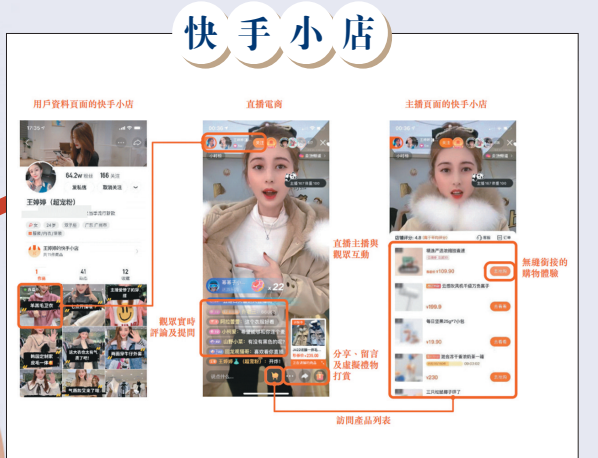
快手小店

用戶資料頁面的快手小店

直播電商

主播頁面的快手小店

64.2w 粉絲

166 關注

王婷婷（超寵粉）

直播主播與觀眾互動

觀眾實時評論及提問

分享、留言及虛擬禮物打賞

無縫銜接的購物體驗

訪問產品列表

¥109.90

去購買

¥169.9

¥19.90

¥230